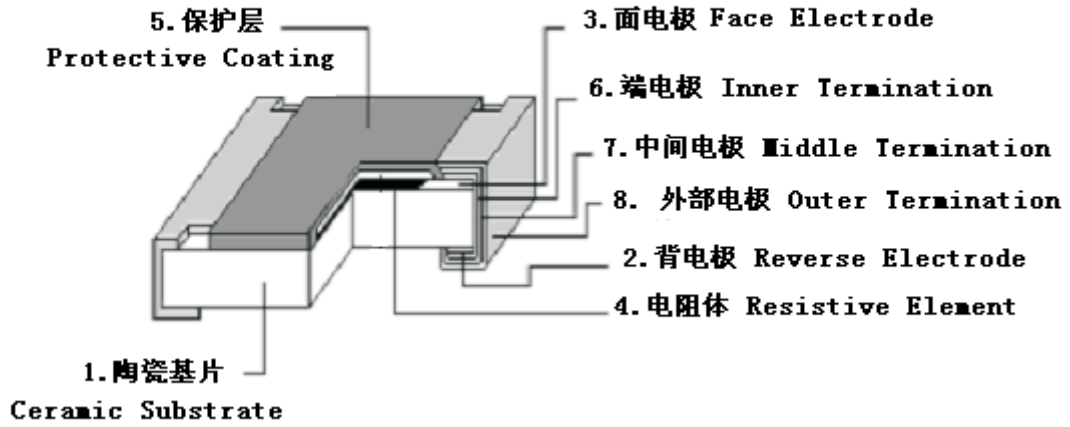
5.保护层
Protective Coating

3.面电极 Face Electrode

6.端电极 Inner Termination

7.中间电极 Middle Termination

8. 外部电极 Outer Termination

2.背电极 Reverse Electrode

4.电阻体 Resistive Element

1.陶瓷基片
Ceramic Substrate